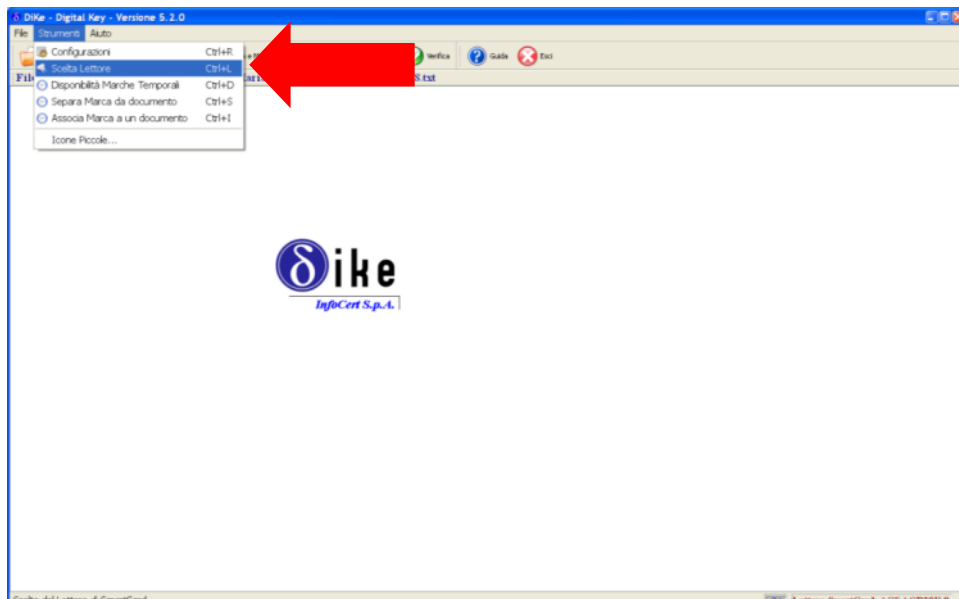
DiKe - Digital Key - Versione 5.2.0

File Strumenti Aiuto

Configurazioni Ctrl+R
Scelta Lettore Ctrl+L
Disponibilità Marche Temporali Ctrl+D
Separa Marca da documento Ctrl+S
Associa Marca a un documento Ctrl+I
Icone Piccole...

Verifica Guida Esci

Fil

S.txt

δike
InfoCert S.p.A.

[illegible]